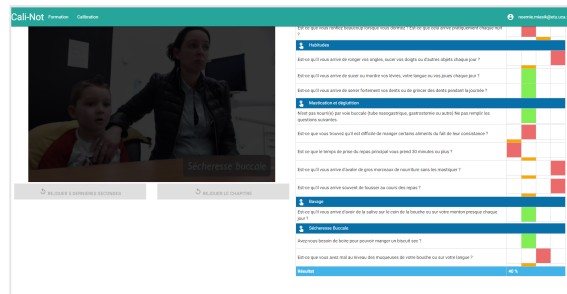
Cali-Not Formation Calibration

noemie.misault@etu.uca

Sécheresse buccale

RELIRE 5 SECONDES

RELIRE LE CHAPITRE

Est-ce que vous ronflez beaucoup lorsque vous dormez ? Est-ce que vous dormez principalement chaque nuit ?

Habitudes

Est-ce qu'il vous arrive de ronger vos ongles, sucer vos doigts ou d'autres objets chaque jour ?

Est-ce qu'il vous arrive de sucer ou mordre vos lèvres, votre langue ou vos joues chaque jour ?

Est-ce qu'il vous arrive de serrer fortement vos dents ou de grincer des dents pendant la journée ?

Mastication et déglutition

N'est pas recueilli par voie buccale (tube nasogastrique, gastrostomie ou autre) Ne pas remplir les questions suivantes.

Est-ce que vous trouvez qu'il est difficile de manger certains aliments du fait de leur consistance ?

Est-ce que le temps de prise du repas principal vous prend 30 minutes ou plus ?

Est-ce qu'il vous arrive d'avaler de gros morceaux de nourriture sans les mastiquer ?

Est-ce qu'il vous arrive souvent de tousser au cours des repas ?

Bavage

Est-ce qu'il vous arrive d'avoir de la salive sur le coin de la bouche ou sur votre menton presque chaque jour ?

Sécheresse Buccale

Avez-vous besoin de boire pour pouvoir manger un biscuit sec ?

Est-ce que vous avez mal au niveau des muqueuses de votre bouche ou sur votre langue ?

Résultat 40 %